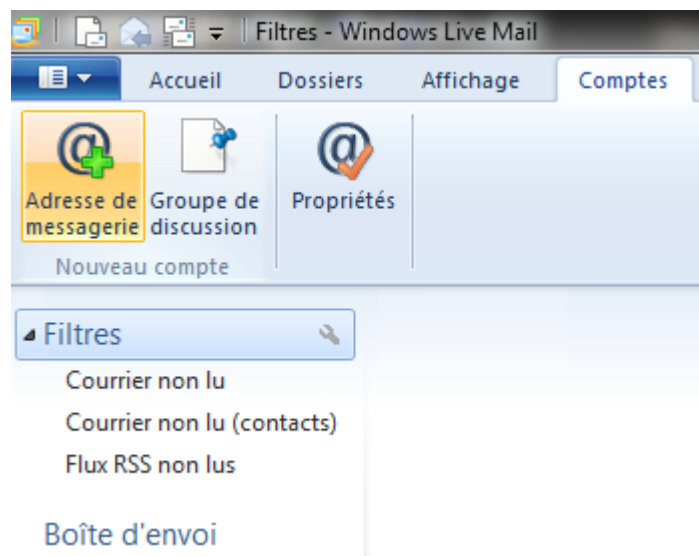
Filtres - Windows Live Mail

Accueil
Dossiers
Affichage
Comptes

Adresse de messagerie
Groupe de discussion
Nouveau compte
Propriétés

Filtres
Courrier non lu
Courrier non lu (contacts)
Flux RSS non lus

Boîte d'envoi